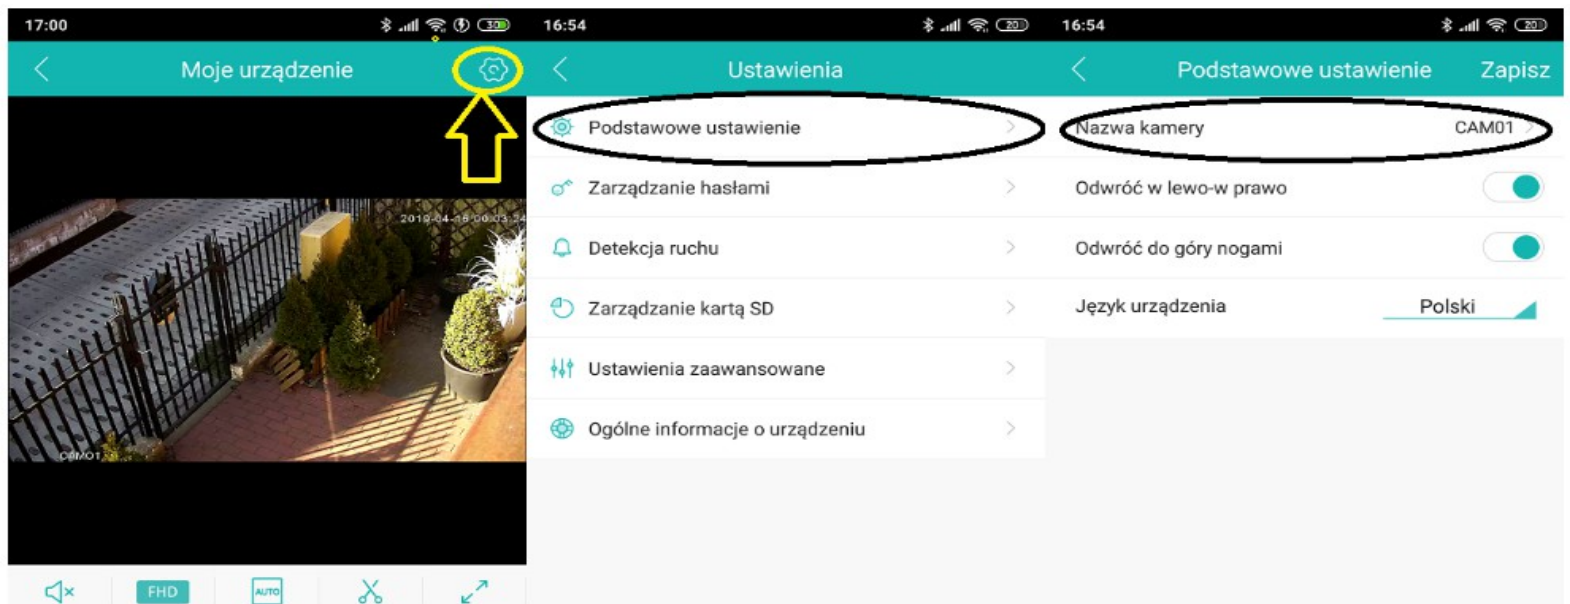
17:00

Moje urządzenie

2019-04-18 00:03:24

CAM01

FHD

AUTO

16:54

Ustawienia

Podstawowe ustawienie

Zarządzanie hasłami

Detekcja ruchu

Zarządzanie kartą SD

Ustawienia zaawansowane

Ogólne informacje o urządzeniu

16:54

Podstawowe ustawienie

Zapisz

Nazwa kamery CAM01

Odwróć w lewo-w prawo

Odwróć do góry nogami

Język urządzenia Polski